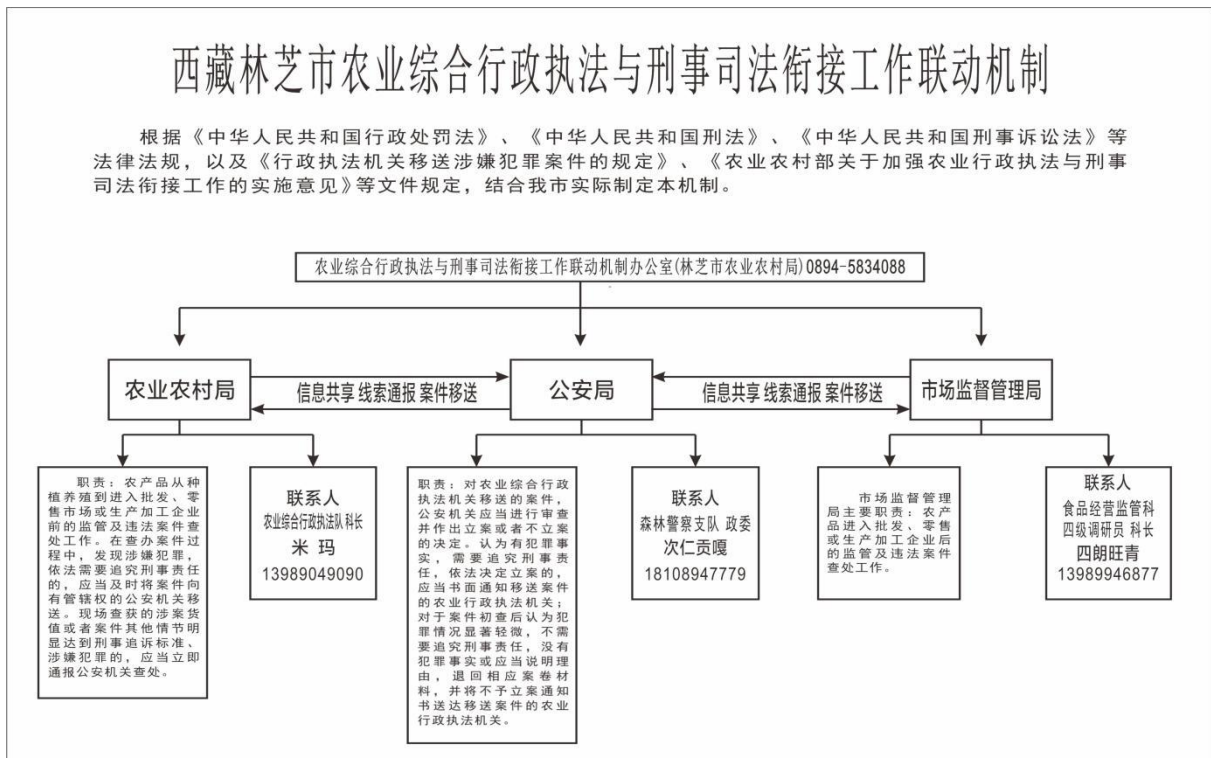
西藏林芝市农业综合行政执法与刑事司法衔接工作联动机制

根据《中华人民共和国行政处罚法》、《中华人民共和国刑法》、《中华人民共和国刑事诉讼法》等法律法规，以及《行政执法机关移送涉嫌犯罪案件的规定》、《农业农村部关于加强农业行政执法与刑事司法衔接工作的实施意见》等文件规定，结合我市实际制定本机制。

农业综合行政执法与刑事司法衔接工作联动机制办公室(林芝市农业农村局)0894-5834088

农业农村局

信息共享 线索通报 案件移送

公安局

信息共享 线索通报 案件移送

市场监督管理局

职责：农产品从种植养殖到进入批发、零售市场或生产加工企业前的监管及违法案件查处工作。在查办案件过程中，发现涉嫌犯罪，依法需要追究刑事责任的，应当及时将案件向有管辖权的公安机关移送。现场查获的涉案货值或者案件其他情节明显达到刑事追诉标准、涉嫌犯罪的，应当立即通报公安机关查处。

联系人
农业综合行政执法队 科长
米玛
13989049090

职责：对农业综合行政执法机关移送的案件，公安机关应当进行审查并作出立案或者不立案的决定。认为有犯罪事实，需要追究刑事责任，依法决定立案的，应当书面通知移送案件的农业行政执法机关；对于案件初查后认为犯罪情况显著轻微，不需要追究刑事责任，没有犯罪事实或应当说明理由，退回相应案卷材料，并将不予立案通知书送达移送案件的农业行政执法机关。

联系人
森林警察支队 政委
次仁贡嘎
18108947779

市场监督管理局主要职责：农产品进入批发、零售或生产加工企业后的监管及违法案件查处工作。

联系人
食品经营监管科
四级调研员 科长
四朗旺青
13989946877